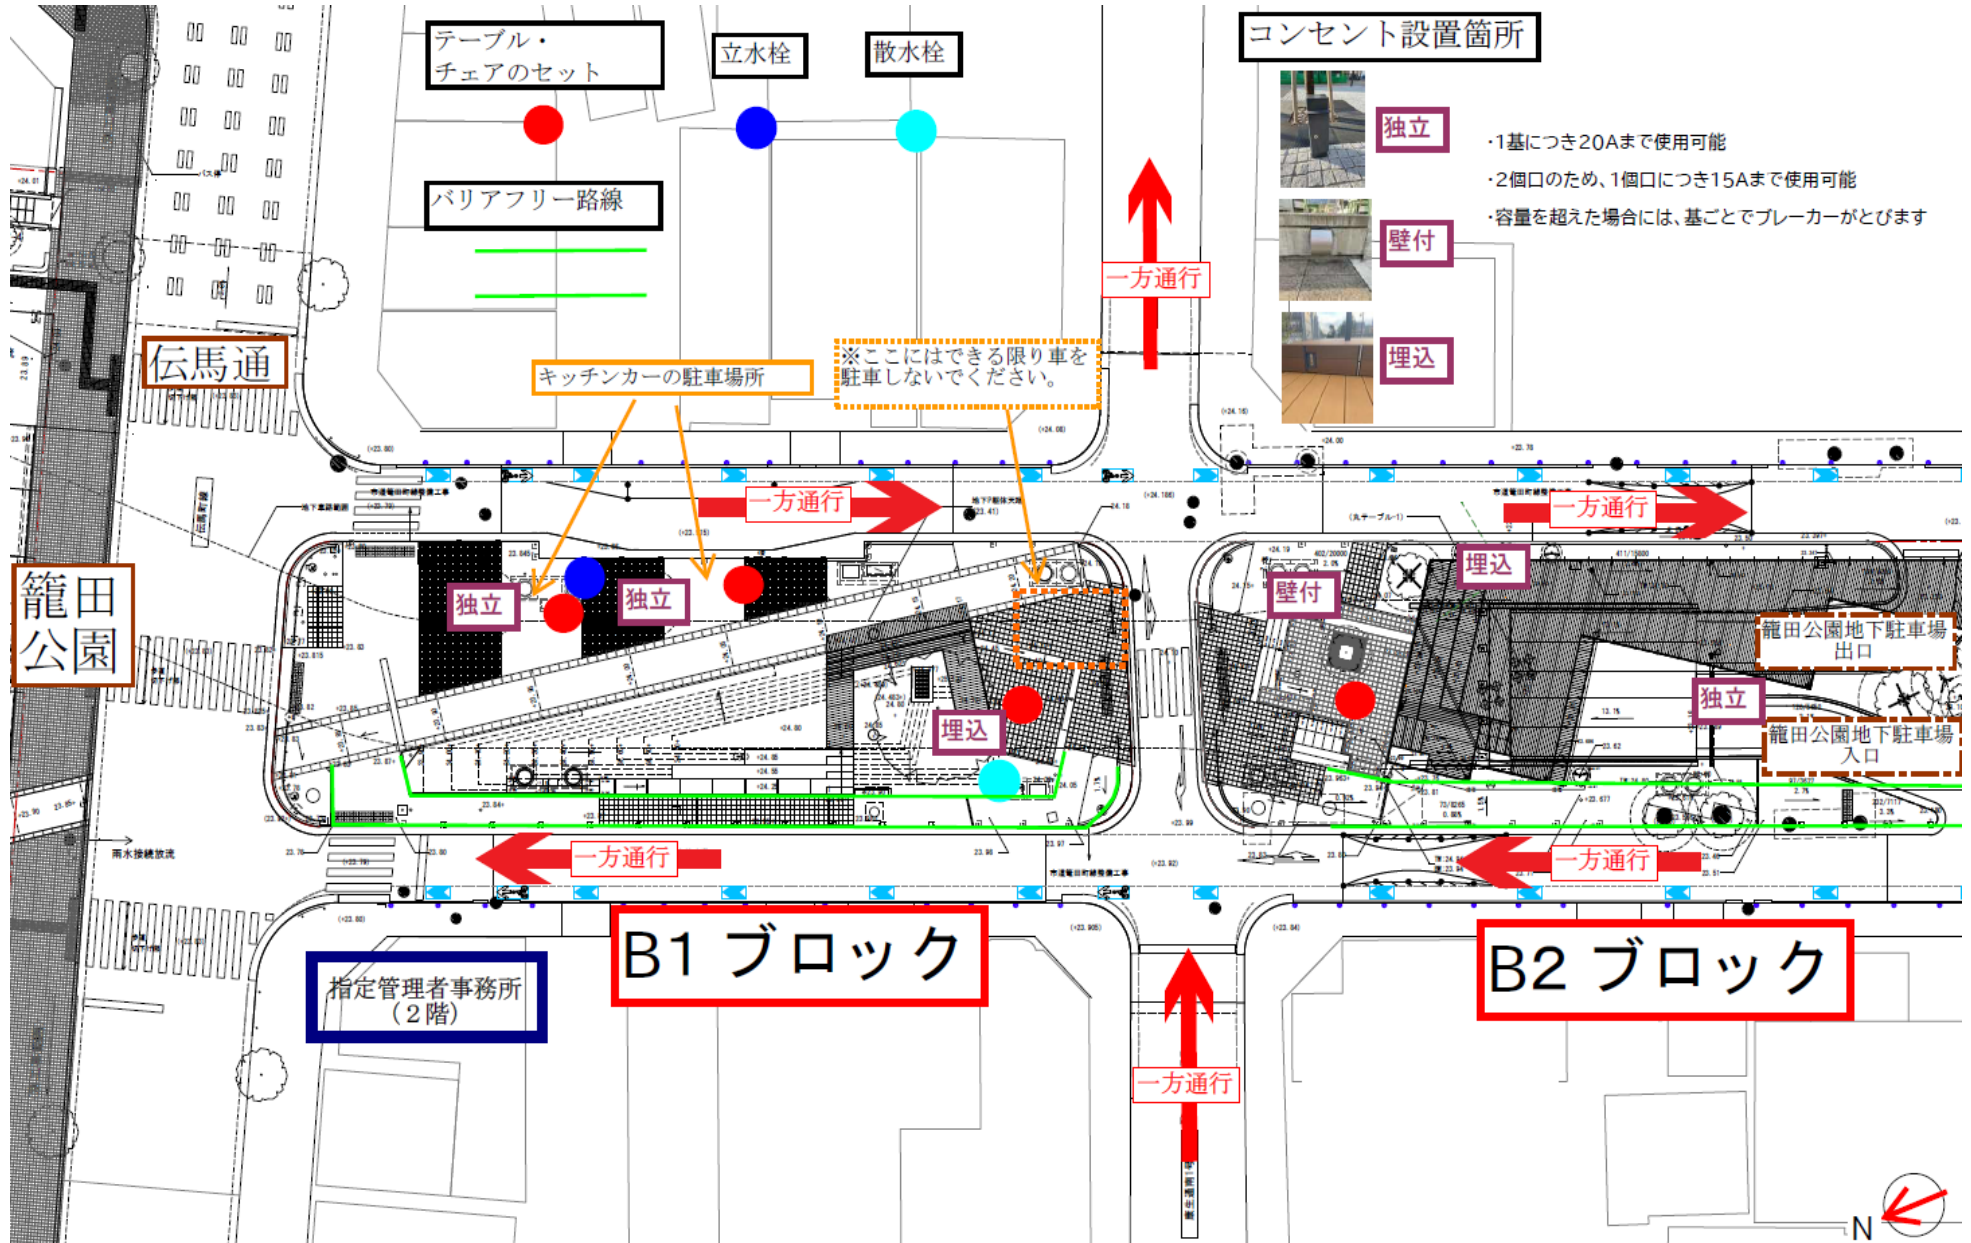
テーブル・チェアのセット

立水栓

散水栓

コンセント設置箇所

独立

壁付

埋込

・1基につき20Aまで使用可能

・2個口のため、1個口につき15Aまで使用可能

・容量を超えた場合には、基ごとでブレーカーがとびます

バリアフリー路線

一方通行

伝馬通

キッチンカーの駐車場所

※ここにはできる限り車を駐車しないでください。

一方通行

一方通行

籠田公園

独立

独立

壁付

埋込

籠田公園地下駐車場出口

独立

埋込

籠田公園地下駐車場入口

一方通行

一方通行

指定管理者事務所（2階）

B1 ブロック

B2 ブロック

一方通行

N